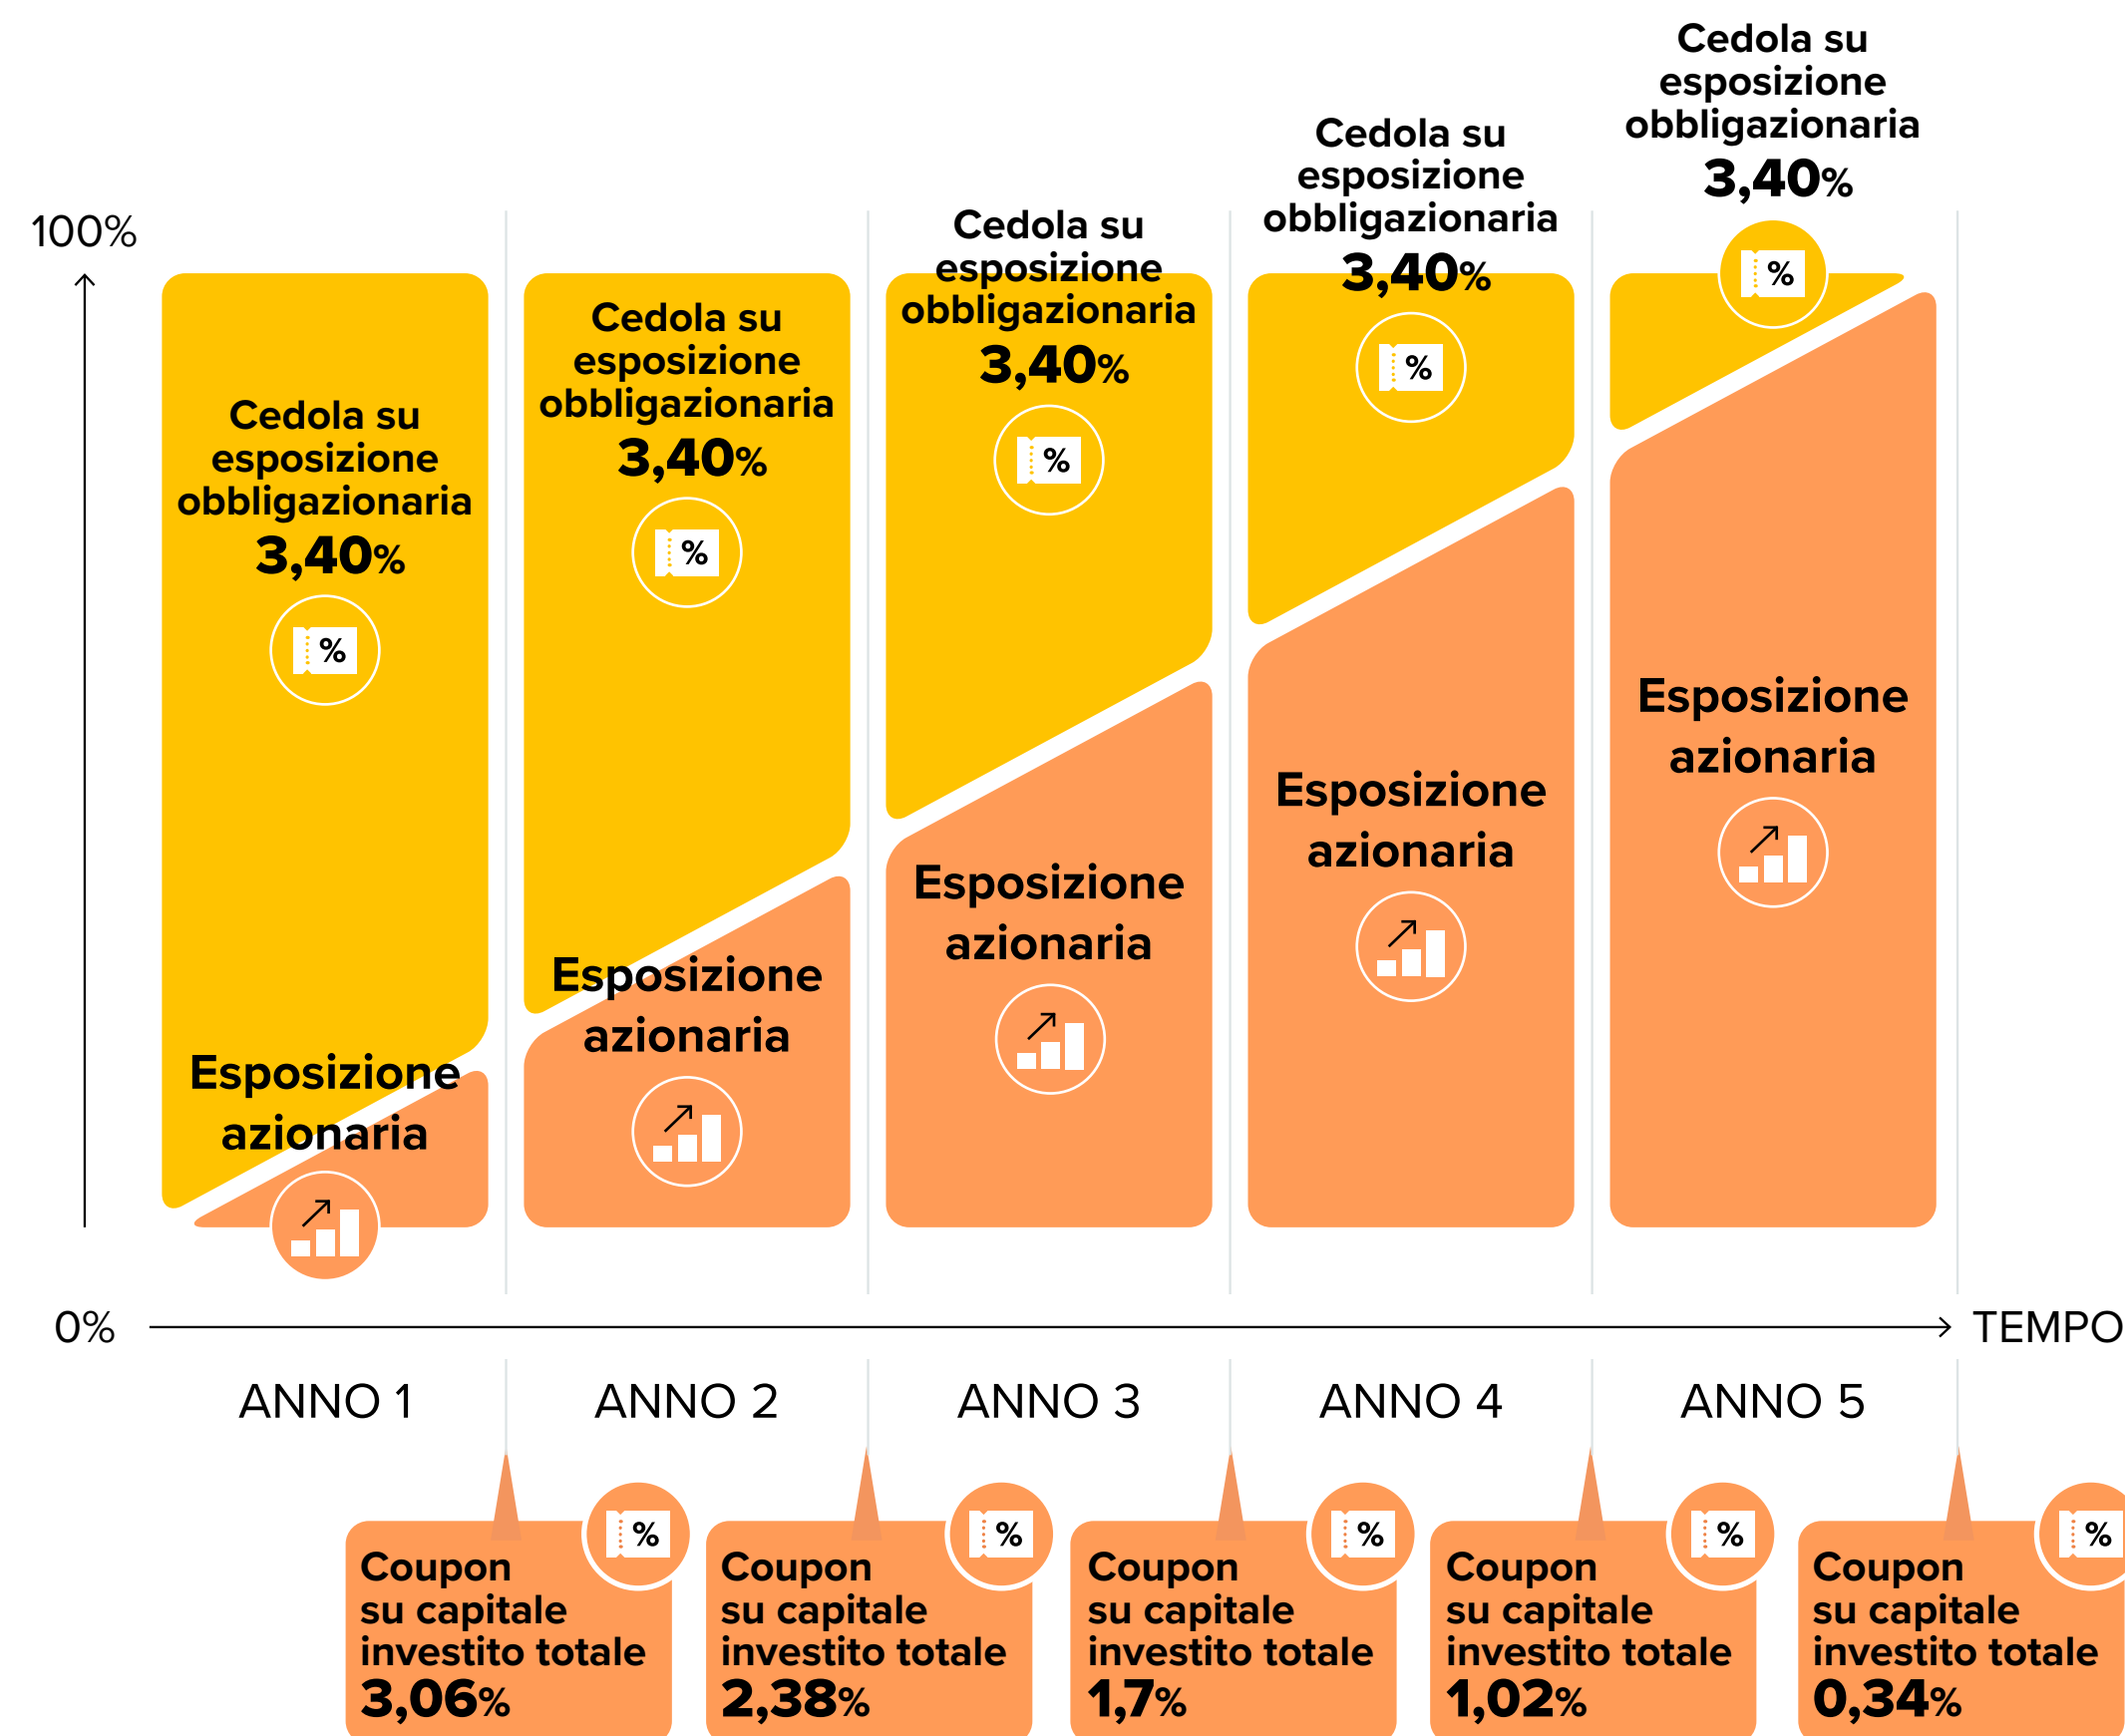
100%

0%

TEMPO

Cedola su esposizione obbligazionaria 3,40%

%

Esposizione azionaria

Cedola su esposizione obbligazionaria 3,40%

%

Esposizione azionaria

Cedola su esposizione obbligazionaria 3,40%

%

Esposizione azionaria

Cedola su esposizione obbligazionaria 3,40%

%

Esposizione azionaria

Cedola su esposizione obbligazionaria 3,40%

%

Esposizione azionaria

ANNO 1

ANNO 2

ANNO 3

ANNO 4

ANNO 5

%

Coupon su capitale investito totale 3,06%

%

Coupon su capitale investito totale 2,38%

%

Coupon su capitale investito totale 1,7%

%

Coupon su capitale investito totale 1,02%

%

Coupon su capitale investito totale 0,34%